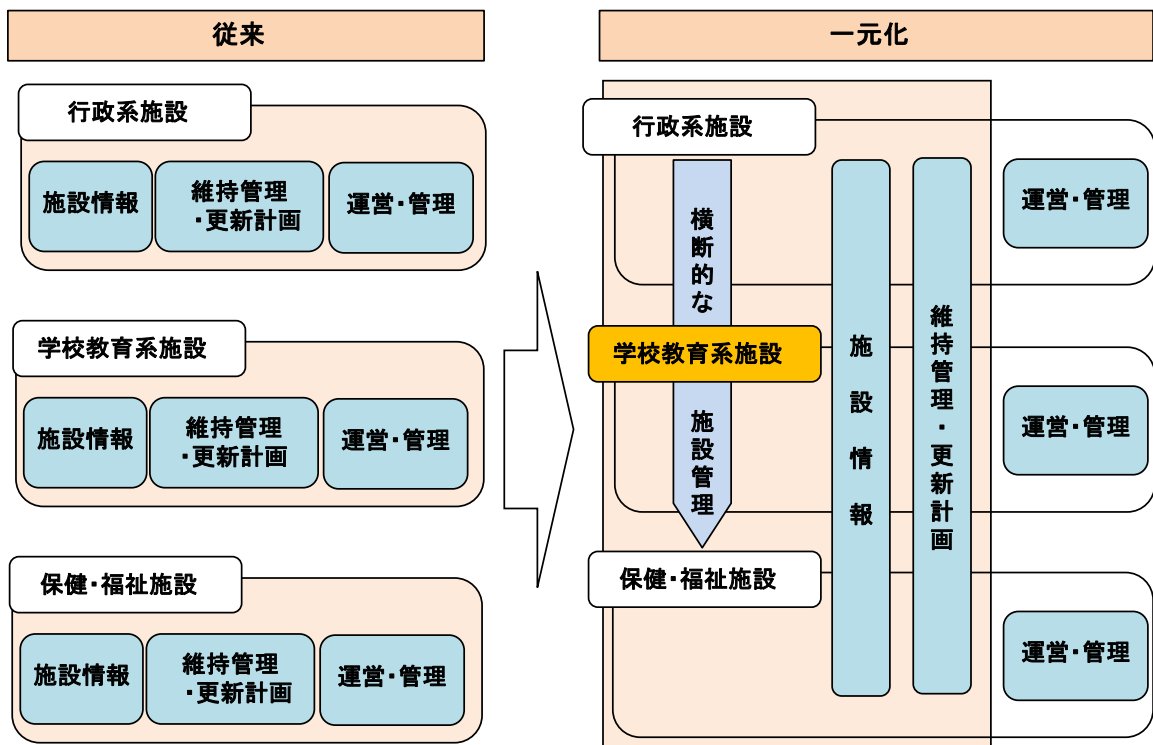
従来

行政系施設

施設情報

維持管理
・更新計画

運営・管理

学校教育系施設

施設情報

維持管理
・更新計画

運営・管理

保健・福祉施設

施設情報

維持管理
・更新計画

運営・管理

一元化

行政系施設

横断的な

学校教育系施設

施設管理

保健・福祉施設

施設情報

維持管理・更新計画

運営・管理

運営・管理

運営・管理